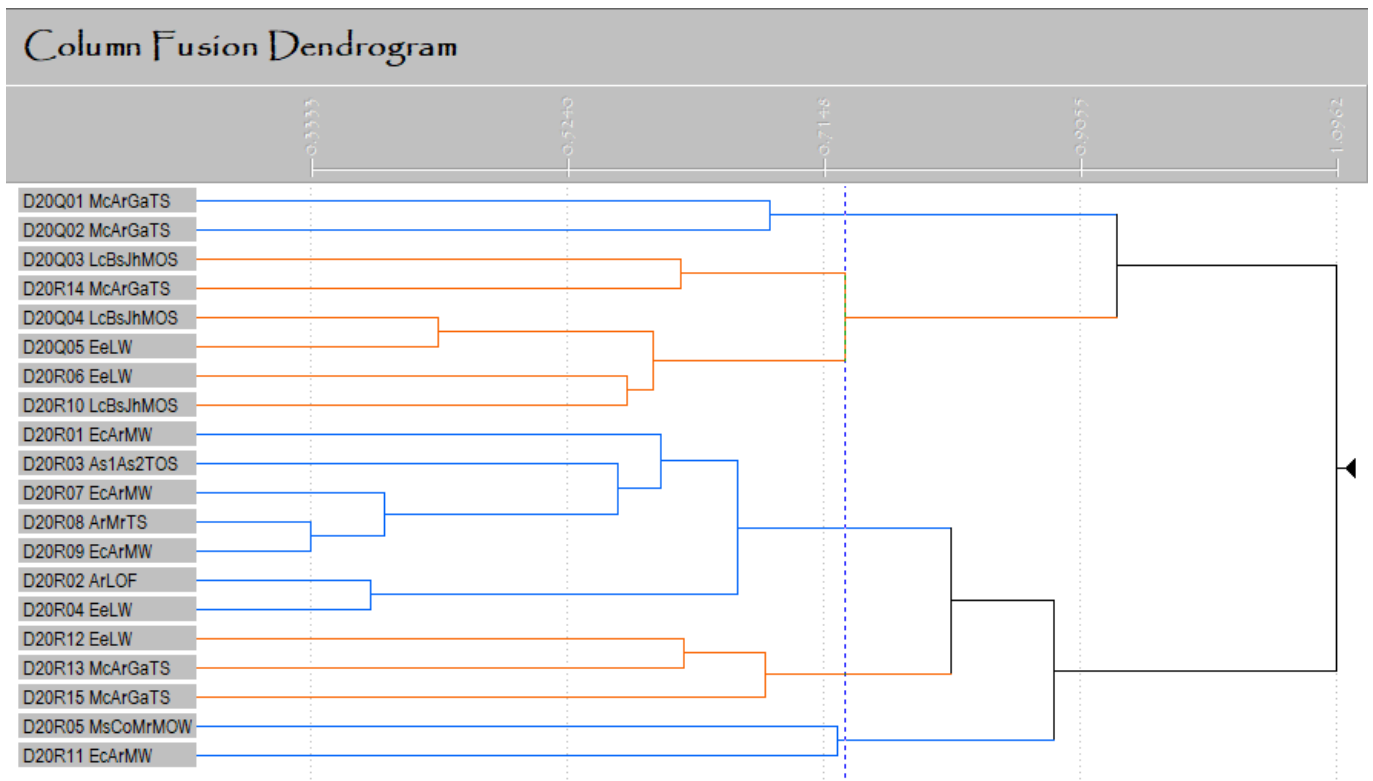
Column Fusion Dendrogram

0.3333
0.5240
0.7148
0.9055
1.0962

D20Q01 McArGaTS
D20Q02 McArGaTS
D20Q03 LcBsJhMOS
D20R14 McArGaTS
D20Q04 LcBsJhMOS
D20Q05 EeLW
D20R06 EeLW
D20R10 LcBsJhMOS
D20R01 EcArMW
D20R03 As1As2TOS
D20R07 EcArMW
D20R08 ArMrTS
D20R09 EcArMW
D20R02 ArLOF
D20R04 EeLW
D20R12 EeLW
D20R13 McArGaTS
D20R15 McArGaTS
D20R05 MsCoMrMOW
D20R11 EcArMW